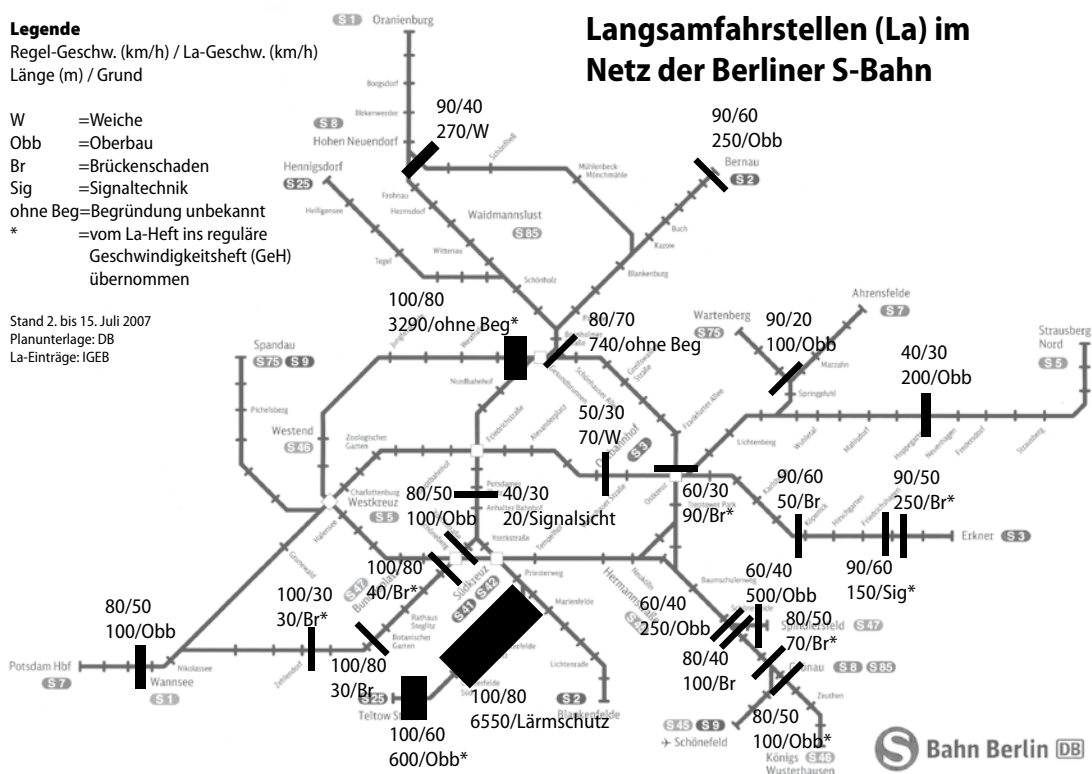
Legende
Regel-Geschw. (km/h) / La-Geschw. (km/h)
Länge (m) / Grund

W =Weiche
Obb =Oberbau
Br =Brückenschaden
Sig =Signaltechnik
ohne Beg=Begründung unbekannt
* =vom La-Heft ins reguläre Geschwindigkeitsheft (GeH) übernommen

Stand 2. bis 15. Juli 2007
Planunterlage: DB
La-Einträge: IGEB

Langsamfahrstellen (La) im Netz der Berliner S-Bahn

S1 Oranienburg
Borgsdorf
Birkenwerder
S8 Hohen Neuendorf
Hennigsdorf
S25
Heiligensee
Frohnau
Hermsdorf
Waidmannslust
S85
Wittenau
Tegel
Schönholz
Mühlenbeck-Mönchmühle
Buch
Karow
Blankenburg
Bernau
S2
90/40
270/W
90/60
250/Obb
100/80
3290/ohne Beg*
80/70
740/ohne Beg
Wartenberg
S75
90/20
100/Obb
Ahrensfelde
S7
Marzahn
Springpfuhl
Strausberg Nord
S5
40/30
200/Obb
Spandau
S75 S9
Pichelsberg
Westend
S46
Nordbahnhof
Friedrichstraße
Alexanderplatz
Zoologischer Garten
50/30
70/W
Ostbahnhof
S3
Lichtenberg
Wuhletal
Mahlsdorf
Hoppegarten
Neuenhagen
Fredersdorf
Strausberg
Charlottenburg
Westkreuz
S5
Potsdamer Platz
Anhalter Bahnhof
80/50
100/Obb
40/30
20/Signalsicht
Ostkreuz
Treptower Park
60/30
90/Br*
90/60
50/Br
Karlshorst
Köpenick
Hirschgarten
Friedrichshagen
90/50
250/Br*
Erkner S3
90/60
150/Sig*
Halensee
Yorckstraße
Tempelhof
Neukölln
Grunewald
100/80
40/Br*
Südkreuz
S41 S42
Bundesplatz
S47
Priesterweg
Hermannstraße
Baumschulenweg
60/40
500/Obb
Spindlersfeld
S47
80/50
70/Br*
Grünau
S8 S85
Zeuthen
80/50
100/Obb
100/30
30/Br*
Rathaus Steglitz
Botanischer Garten
60/40
250/Obb
80/40
100/Br
Marienfelde
Lichtenrade
Potsdam Hbf
S7
Nikolassee
Wannsee
S1
Zehlendorf
100/80
30/Br
S25
Teltow St
Lichterfelde
100/80
6550/Lärmschutz
S2
Blankenfelde
100/60
600/Obb*
S45 S9
Schönefeld
Königs S46 Wusterhausen
Bahn Berlin DB